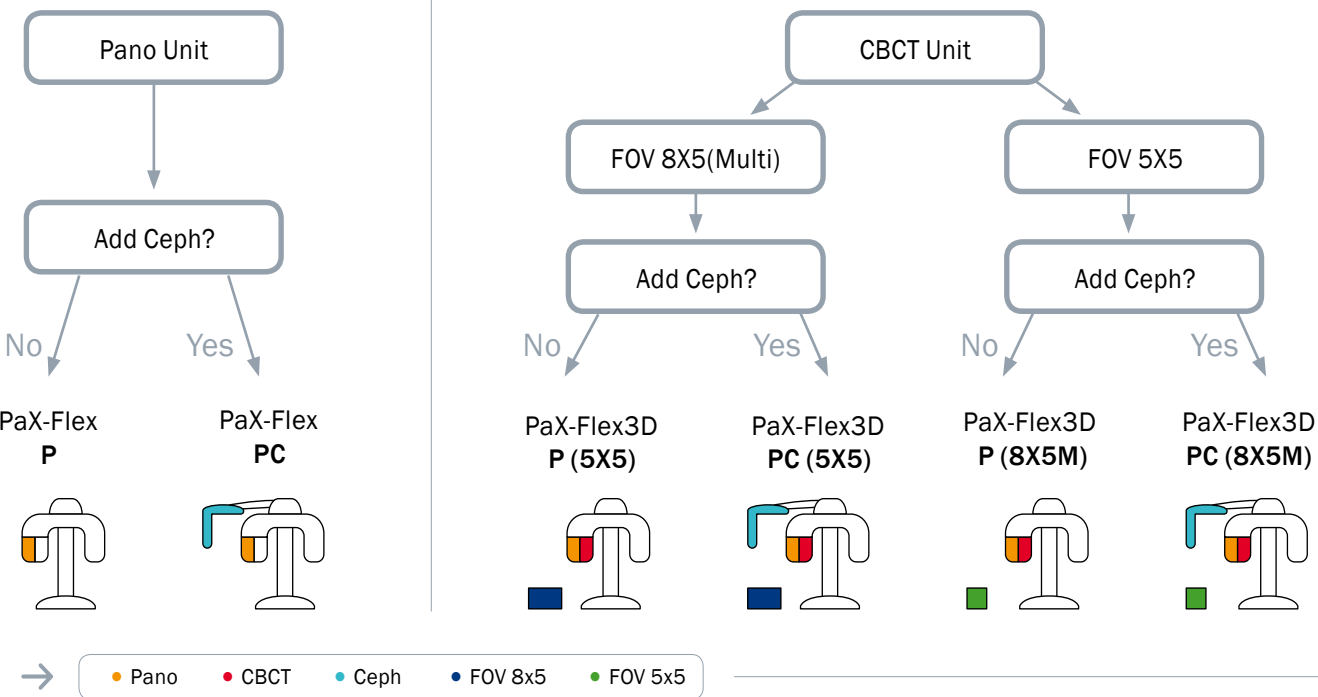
Pano Unit

Add Ceph?

No

Yes

PaX-Flex
**P**

PaX-Flex
**PC**

CBCT Unit

FOV 8X5(Multi)

FOV 5X5

Add Ceph?

Add Ceph?

No

Yes

No

Yes

PaX-Flex3D
**P (5X5)**

PaX-Flex3D
**PC (5X5)**

PaX-Flex3D
**P (8X5M)**

PaX-Flex3D
**PC (8X5M)**

Pano CBCT Ceph FOV 8x5 FOV 5x5